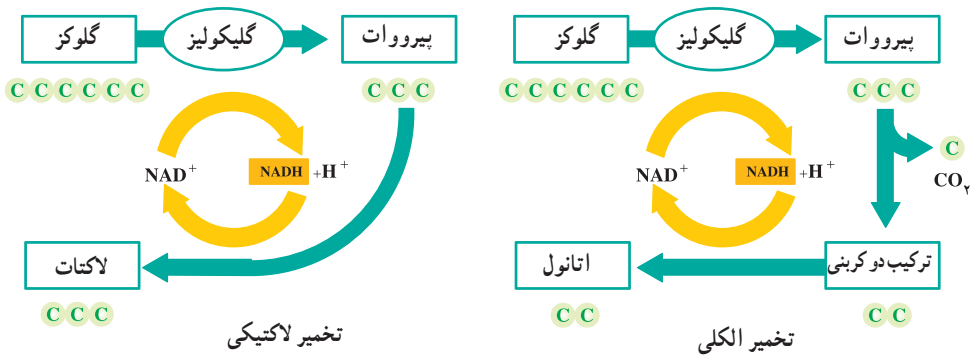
گلوکز
گلیکولیز
پیرووات
C C C C C C
C C C
$NAD^+$
NADH $+H^+$
لاکتات
C C C
تخمیر لاکتیکی

گلوکز
گلیکولیز
پیرووات
C C C C C C
C C C
C
$CO_2$
$NAD^+$
NADH $+H^+$
اتانول
ترکیب دو کربنی
C C
C C
تخمیر الکلی